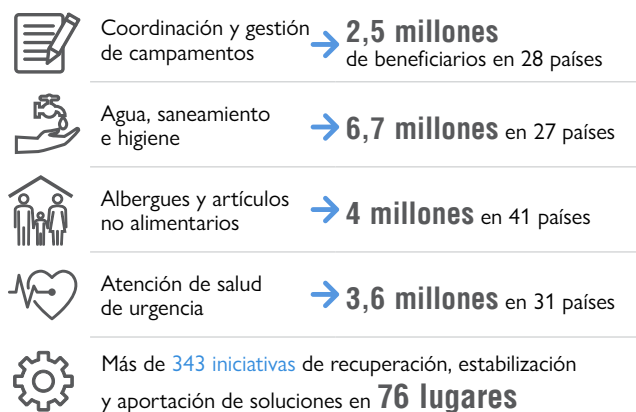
Coordinación y gestión de campamentos
2,5 millones de beneficiarios en 28 países

Agua, saneamiento e higiene
6,7 millones en 27 países

Albergues y artículos no alimentarios
4 millones en 41 países

Atención de salud de urgencia
3,6 millones en 31 países

Más de 343 iniciativas de recuperación, estabilización y aportación de soluciones en 76 lugares